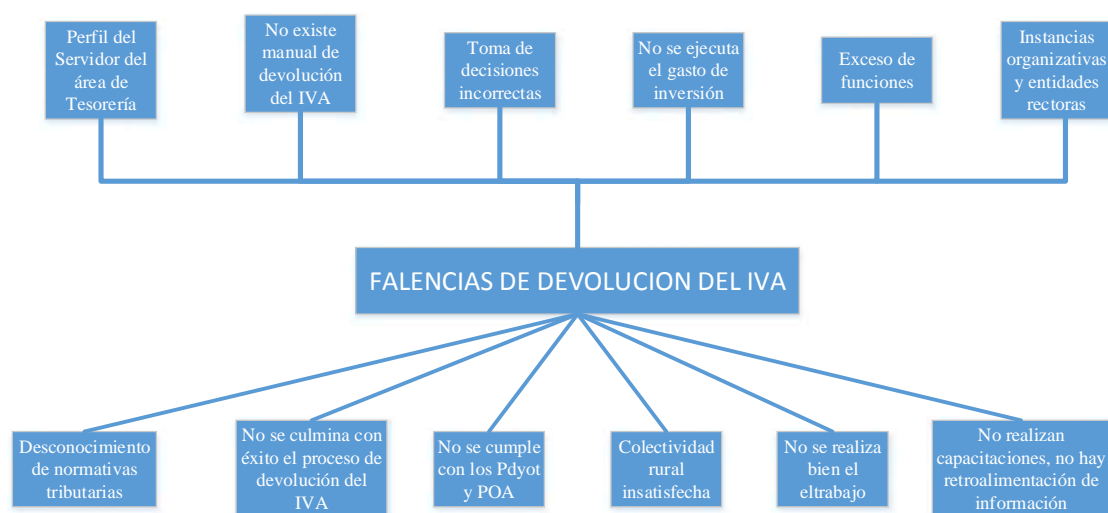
Perfil del Servidor del área de Tesorería

No existe manual de devolución del IVA

Toma de decisiones incorrectas

No se ejecuta el gasto de inversión

Exceso de funciones

Instancias organizativas y entidades rectoras

FALENCIAS DE DEVOLUCION DEL IVA

Desconocimiento de normativas tributarias

No se culmina con éxito el proceso de devolución del IVA

No se cumple con los Pdyot y POA

Colectividad rural insatisfecha

No se realiza bien el eltrabajo

No realizan capacitaciones, no hay retroalimentación de información